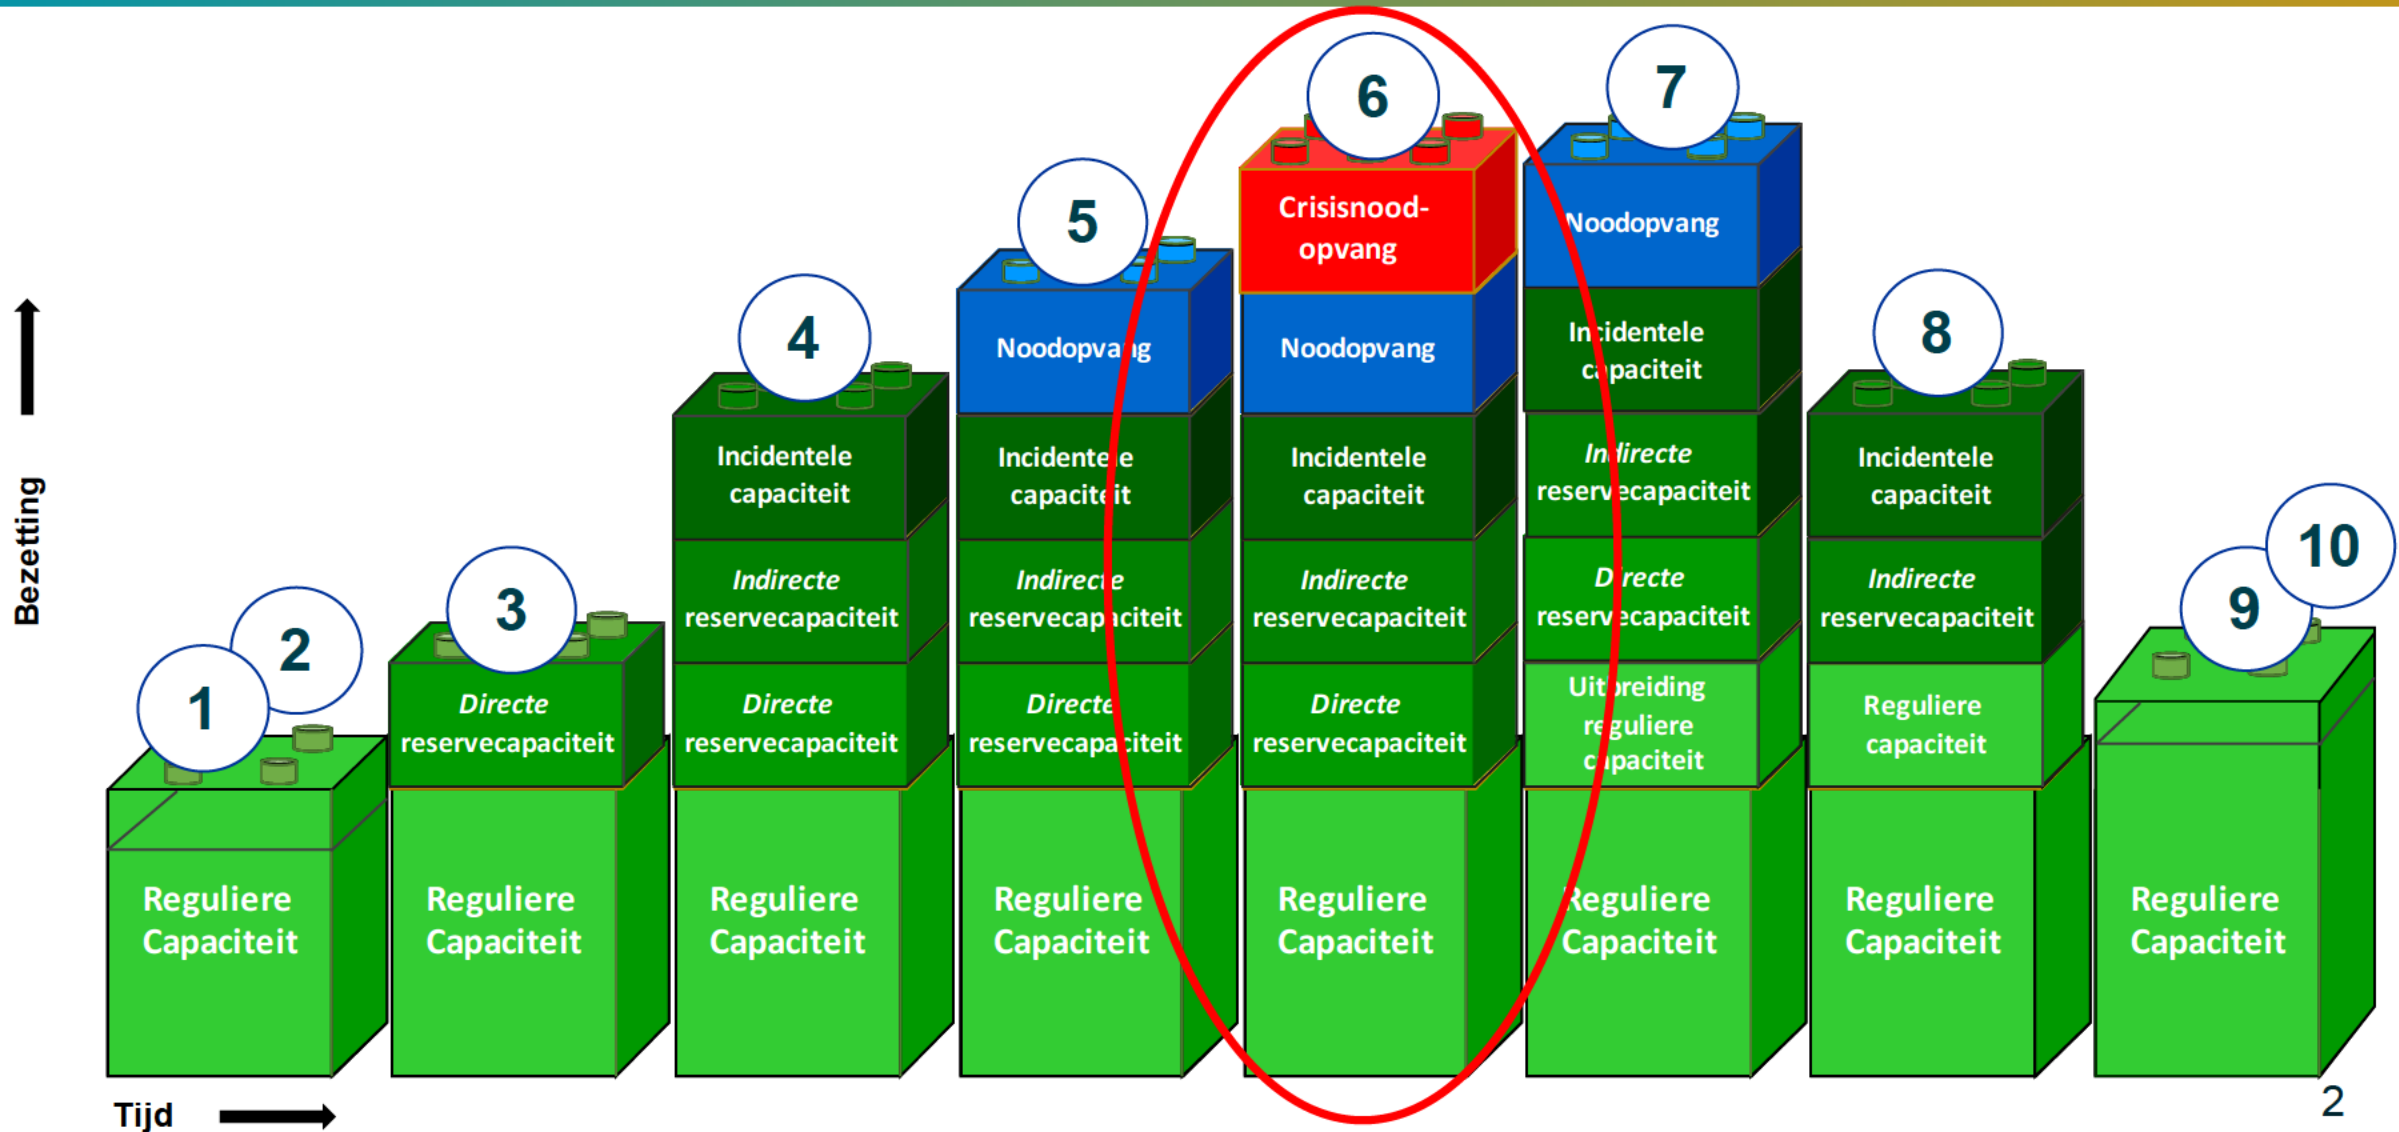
Bezetting

1 2
Reguliere Capaciteit

3
*Directe* reservecapaciteit
Reguliere Capaciteit

4
Incidentele capaciteit
*Indirecte* reservecapaciteit
*Directe* reservecapaciteit
Reguliere Capaciteit

5
Noodopvang
Incidentele capaciteit
*Indirecte* reservecapaciteit
*Directe* reservecapaciteit
Reguliere Capaciteit

6
Crisisnoodopvang
Noodopvang
Incidentele capaciteit
*Indirecte* reservecapaciteit
*Directe* reservecapaciteit
Reguliere Capaciteit

7
Noodopvang
Incidentele capaciteit
*Indirecte* reservecapaciteit
*Directe* reservecapaciteit
Uitbreiding reguliere capaciteit
Reguliere Capaciteit

8
Incidentele capaciteit
*Indirecte* reservecapaciteit
Reguliere capaciteit
Reguliere Capaciteit

9 10
Reguliere Capaciteit

Tijd

2